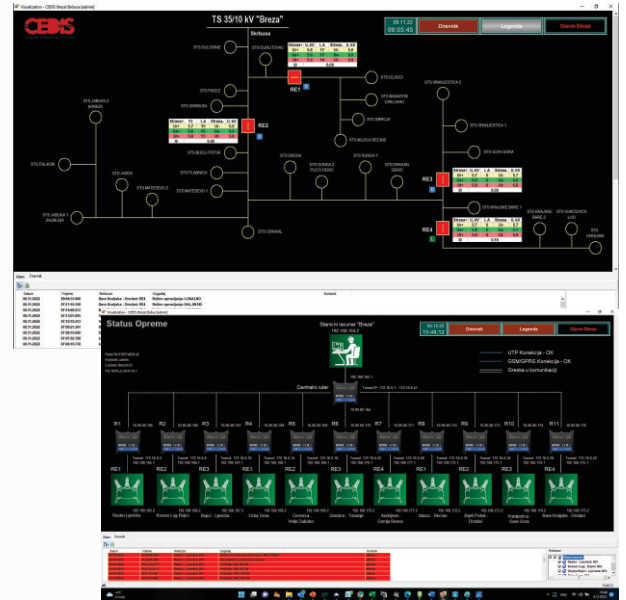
Visualization - CEDIS Breza\Skrbusa [admin]

CEDIS

TS 35/10 kV "Breza"

08.11.22
09:05:45

Dnevnik

Legenda

Glavni Ekran

Skrbusa

STS DULOVINE

STS DUBOVLJANE

STS PADEŽ

STS SMREČAK

STS JABUKA 2 (KONOZ)

STS BUKVI POTOK

STS PLANINICA

STS MATEOVIĆI 2

STS MATEOVIĆI 1

STS JARAN

STS POLJANI

STS JABUKA 1 DOBRUŠA

STS ORAVAL

STS GLUHOĆ

STS MANASTIR (ORLOVAC)

STS BRIĆA

STS MILUCA RECINE

STS DROBA

STS SUNCA 2 PUCO DOBRIC

STS SUNCA 1

STS BRESANI DOLNJI

STS VRAŽJOSTICA 2

STS VRAŽJOSTICA 1

STS GUSA GORA

STS KRAJINE DARE 1

STS KRAJINE DARE 2

STS VRANJEVICA LUG

STS GRADINE

RE1

RE2

RE3

RE4

Alarm

Datum | Vrijeme | Naziv | Opis | Komentar
08.11.2022 | 09:04:31.000 | Bare Kruljaice - Direktni RE4 | Nelinc opraeljenje LOKALNO
08.11.2022 | 07:17:10.100 | Bare Kruljaice - Direktni RE4 | Nelinc opraeljenje DALJINSKI
08.11.2022 | 07:14:59.000
08.11.2022 | 07:14:01.300
08.11.2022 | 07:13:50.000
08.11.2022 | 07:09:31.000
08.11.2022 | 07:08:13.000
08.11.2022 | 07:07:00.000
08.11.2022 | 07:06:52.000

Visualization - CEDIS Breza\Status [admin]

Status Opreme

Stanica računar "Breza"
192.168.104.2

08.12.22
15:46:12

Dnevnik

Legenda

Glavni Ekran

UTP Konekcija - OK

GSM/GPRS Konekcija - OK

Greska u komunikaciji

Centralni ruter

R1 R2 R3 R4 R5 R6 R7 R8 R9 R10 R11

RE1 RE2 RE3 RE1 RE2 RE3 RE4 RE1 RE2 RE3 RE4

Skadra Ljevićia

Rovam Lug Dojci

Dojci - Ljevićia

Orlov Gora

Crveni Bega Dubaco

Gredica - Trestje

Arsimpoz - Gornja Rzeca

Mavci - Recine

Bijeli Potok - Dmitari

Vranjestica - Gusa Gora

Bare Kruljaice - Dmitari

Alarm

Naziv